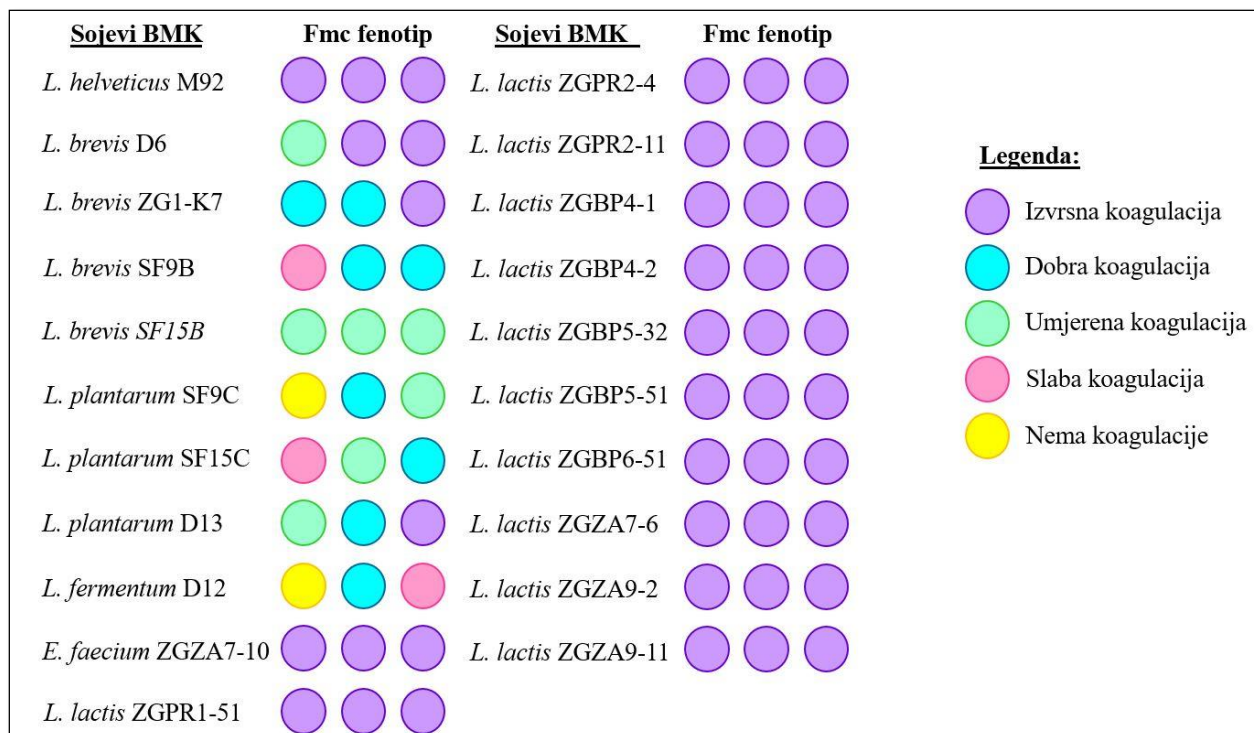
| Sojevi BMK | Fmc fenotip |
|---|---|
| L. helveticus M92 | |
| L. brevis D6 | |
| L. brevis ZG1-K7 | |
| L. brevis SF9B | |
| L. brevis SF15B | |
| L. plantarum SF9C | |
| L. plantarum SF15C | |
| L. plantarum D13 | |
| L. fermentum D12 | |
| E. faecium ZGZA7-10 | |
| L. lactis ZGPR1-51 | |

| Sojevi BMK | Fmc fenotip |
|---|---|
| L. lactis ZGPR2-4 | |
| L. lactis ZGPR2-11 | |
| L. lactis ZGBP4-1 | |
| L. lactis ZGBP4-2 | |
| L. lactis ZGBP5-32 | |
| L. lactis ZGBP5-51 | |
| L. lactis ZGBP6-51 | |
| L. lactis ZGZA7-6 | |
| L. lactis ZGZA9-2 | |
| L. lactis ZGZA9-11 | |

Legenda:
Izvrsna koagulacija
Dobra koagulacija
Umjerena koagulacija
Slaba koagulacija
Nema koagulacije